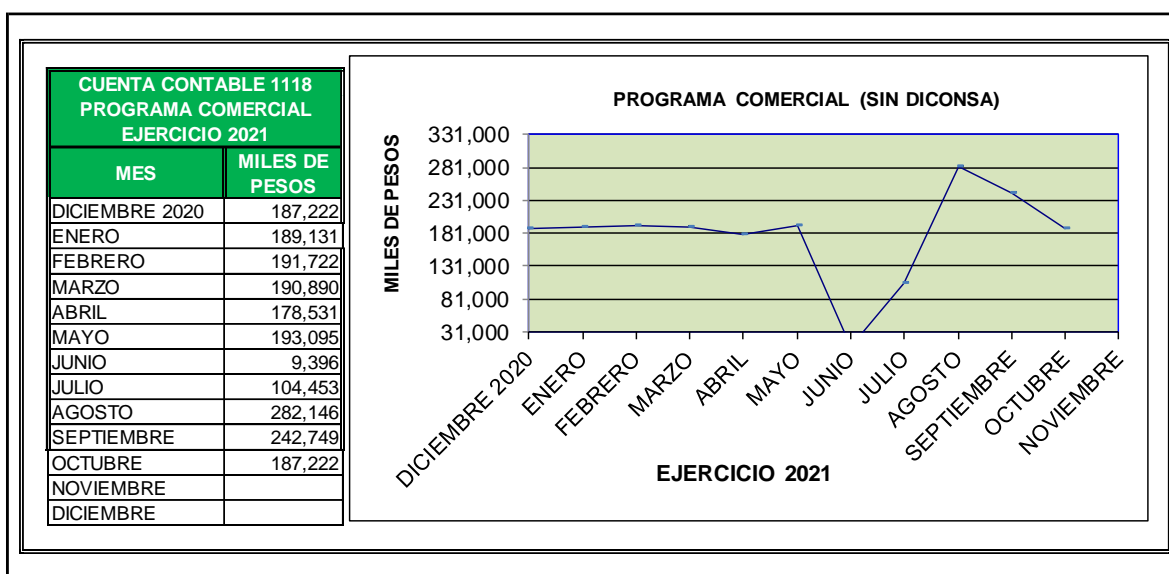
| CUENTA CONTABLE 1118 PROGRAMA COMERCIAL EJERCICIO 2021 | |
|---|---|
| MES | MILES DE PESOS |
| DICIEMBRE 2020 | 187,222 |
| ENERO | 189,131 |
| FEBRERO | 191,722 |
| MARZO | 190,890 |
| ABRIL | 178,531 |
| MAYO | 193,095 |
| JUNIO | 9,396 |
| JULIO | 104,453 |
| AGOSTO | 282,146 |
| SEPTIEMBRE | 242,749 |
| OCTUBRE | 187,222 |
| NOVIEMBRE | |
| DICIEMBRE | |

PROGRAMA COMERCIAL (SIN DICONSA)

MILES DE PESOS

331,000
281,000
231,000
181,000
131,000
81,000
31,000

DICIEMBRE 2020
ENERO
FEBRERO
MARZO
ABRIL
MAYO
JUNIO
JULIO
AGOSTO
SEPTIEMBRE
OCTUBRE
NOVIEMBRE

EJERCICIO 2021